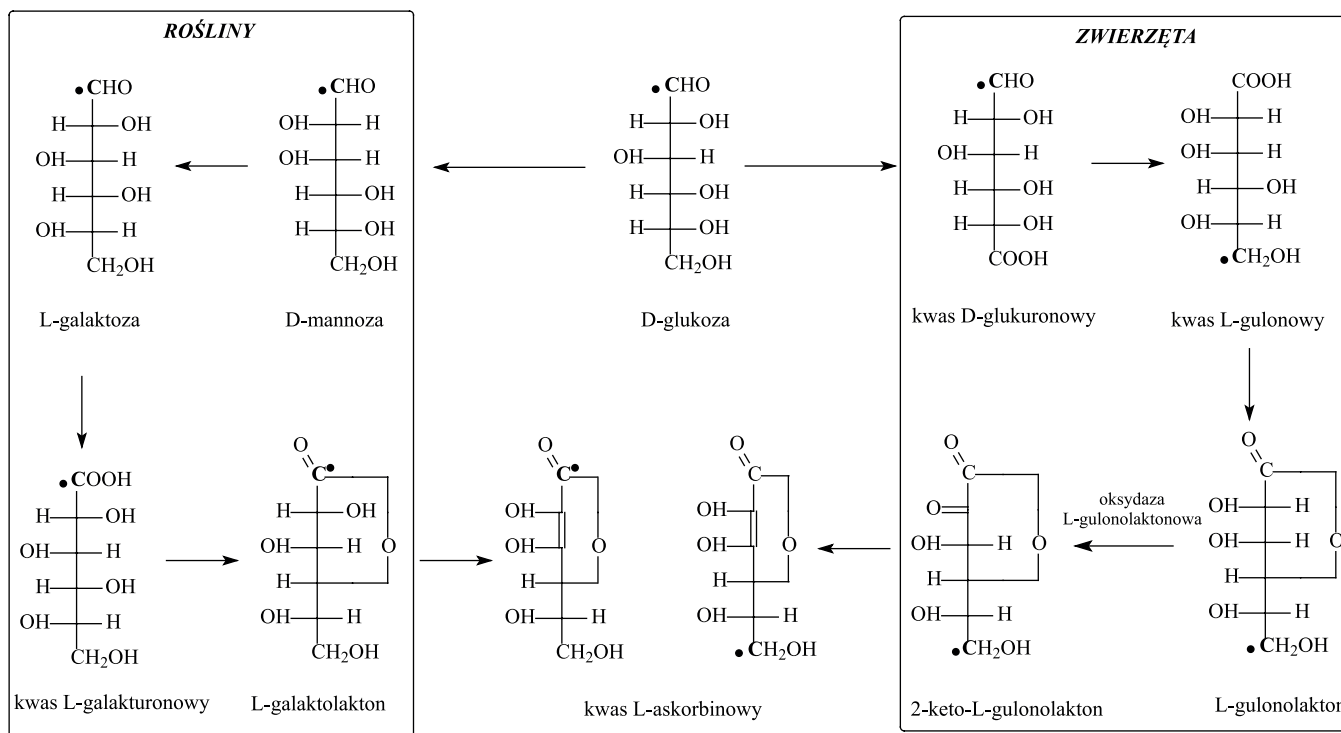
ROŚLINY

ZWIERZĘTA

CHO
H OH
OH H
H OH
OH H
$CH_2OH$
L-galaktoza

CHO
OH H
OH H
H OH
H OH
$CH_2OH$
D-mannoza

CHO
H OH
OH H
H OH
H OH
$CH_2OH$
D-glukoza

CHO
H OH
OH H
H OH
H OH
COOH
kwas D-glukuronowy

COOH
OH H
OH H
H OH
OH H
$CH_2OH$
kwas L-gulonowy

COOH
H OH
OH H
H OH
OH H
$CH_2OH$
kwas L-galakturonowy

O
C
H OH
OH H O
H
OH H
$CH_2OH$
L-galaktolakton

O
C
OH
OH O
H
OH H
$CH_2OH$

O
C
OH
OH O
H
OH H
$CH_2OH$
kwas L-askorbinowy

O
C
O
OH H O
H
OH H
$CH_2OH$
2-keto-L-gulonolakton

oksydaza L-gulonolaktonowa

O
C
OH H
OH H O
H
OH H
$CH_2OH$
L-gulonolakton